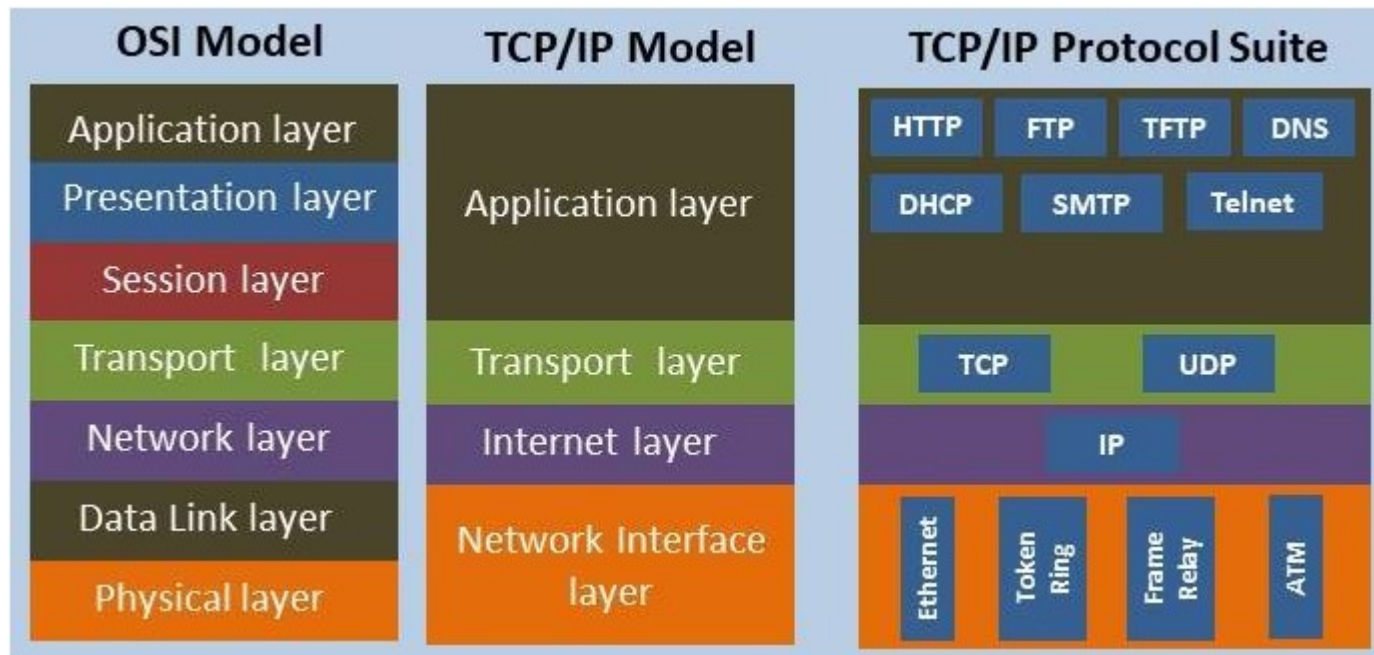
OSI Model

Application layer

Presentation layer

Session layer

Transport layer

Network layer

Data Link layer

Physical layer

TCP/IP Model

Application layer

Transport layer

Internet layer

Network Interface layer

TCP/IP Protocol Suite

HTTP

FTP

TFTP

DNS

DHCP

SMTP

Telnet

TCP

UDP

IP

Ethernet

Token Ring

Frame Relay

ATM